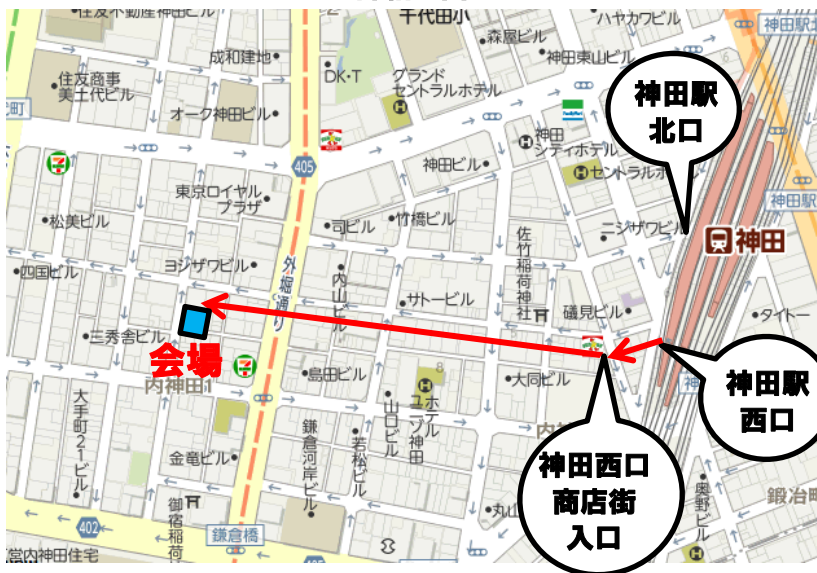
住友不動産神田ビル
千代田小
ハヤカワビル
神田駅北
成和建地
森屋ビル
神田東山ビル
住友商事
美土代ビル
DK・T
グランド
セントラルホテル
神田駅
北口
オーク神田ビル
神田
シティホテル
405
神田ビル
セントラルホ
東京ロイヤル
プラザ
司ビル
竹橋ビル
佐竹稲荷神社
ニシザワビル
神田
松美ビル
四国ビル
ヨシザワビル
外堀通り
内山ビル
サトービル
礒見ビル
タイトー
三秀舎ビル
会場
内神田1
島田ビル
ユーホテル神田
大同ビル
神田駅
西口
大手町2ビル
山口ビル
若松ビル
鎌倉河岸ビル
8
神田西口
商店街
入口
金屯ビル
御宿稲荷
鎌倉橋
402
丸山
鍛冶町
東野ビル
大手町
宮内神田住宅